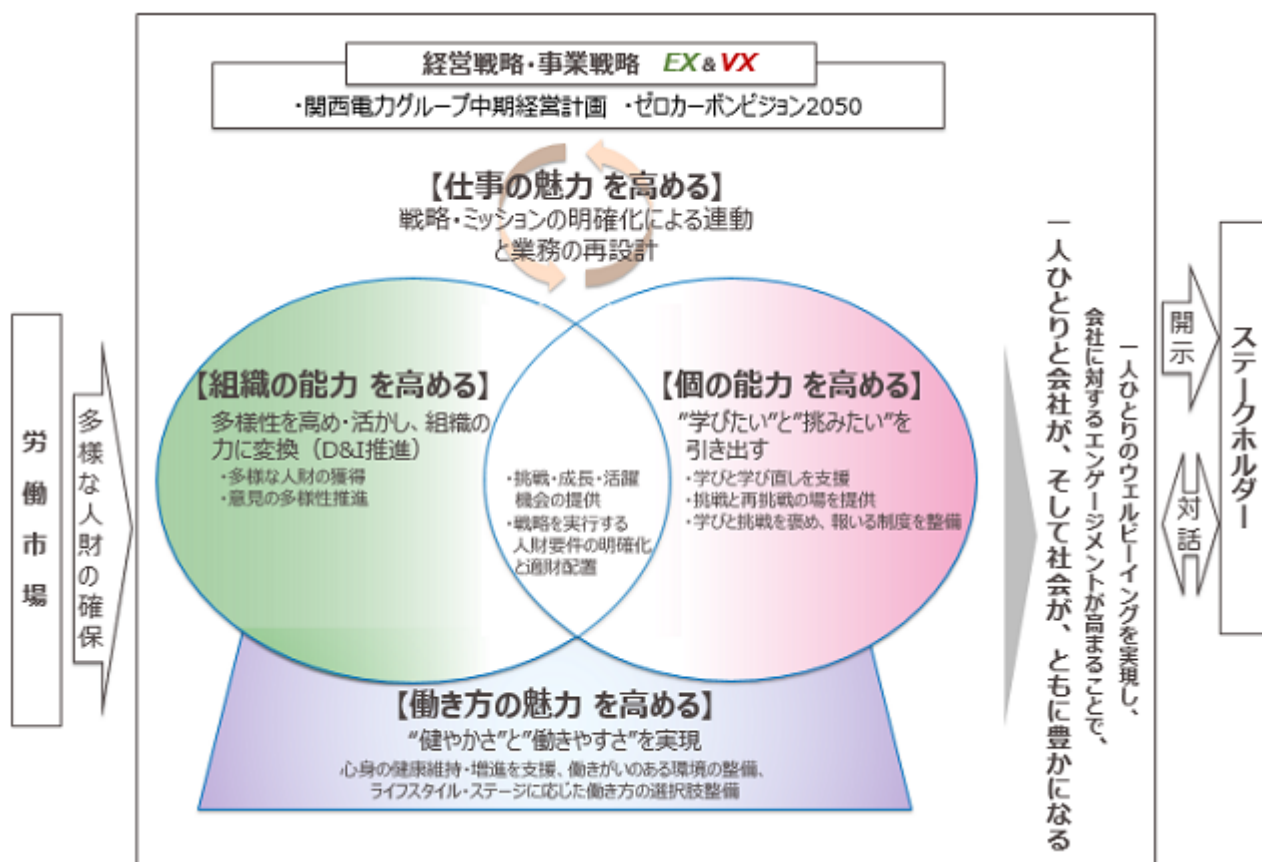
経営戦略・事業戦略 EX&VX
・関西電力グループ中期経営計画 ・ゼロカーボンビジョン2050

【仕事の魅力 を高める】
戦略・ミッションの明確化による連動と業務の再設計

労働市場

多様な人財の確保

【組織の能力 を高める】
多様性を高め・活かし、組織の力に変換（D&I推進）
・多様な人財の獲得
・意見の多様性推進

・挑戦・成長・活躍機会の提供
・戦略を実行する人財要件の明確化と適財配置

【個の能力 を高める】
"学びたい"と"挑みたい"を引き出す
・学びと学び直しを支援
・挑戦と再挑戦の場を提供
・学びと挑戦を褒め、報いる制度を整備

【働き方の魅力 を高める】
"健やかさ"と"働きやすさ"を実現
心身の健康維持・増進を支援、働きがいのある環境の整備、ライフスタイル・ステージに応じた働き方の選択肢整備

一人ひとりのウェルビーイングを実現し、会社に対するエンゲージメントが高まることで、

一人ひとりと会社が、そして社会が、ともに豊かになる

開示

対話

ステークホルダー